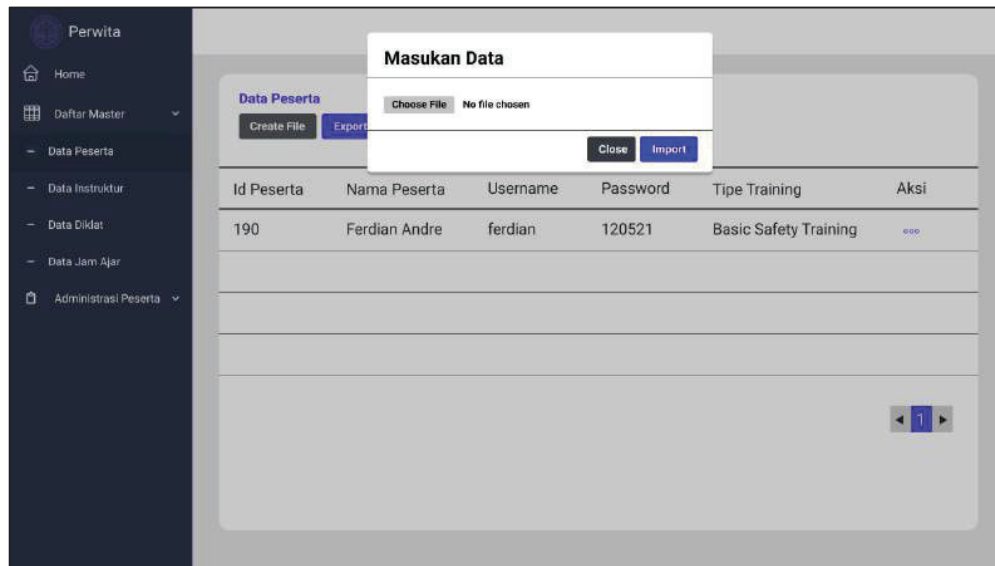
Perwita

Home

Daftar Master

- Data Peserta

- Data Instruktur

- Data Diklat

- Data Jam Ajar

Administrasi Peserta

Data Peserta

Create File

Export

Masukan Data

Choose File No file chosen

Close Import

| Id Peserta | Nama Peserta | Username | Password | Tipe Training | Aksi |
|---|---|---|---|---|---|
| 190 | Ferdian Andre | ferdian | 120521 | Basic Safety Training | ooo |
| | | | | | |
| | | | | | |
| | | | | | |

1